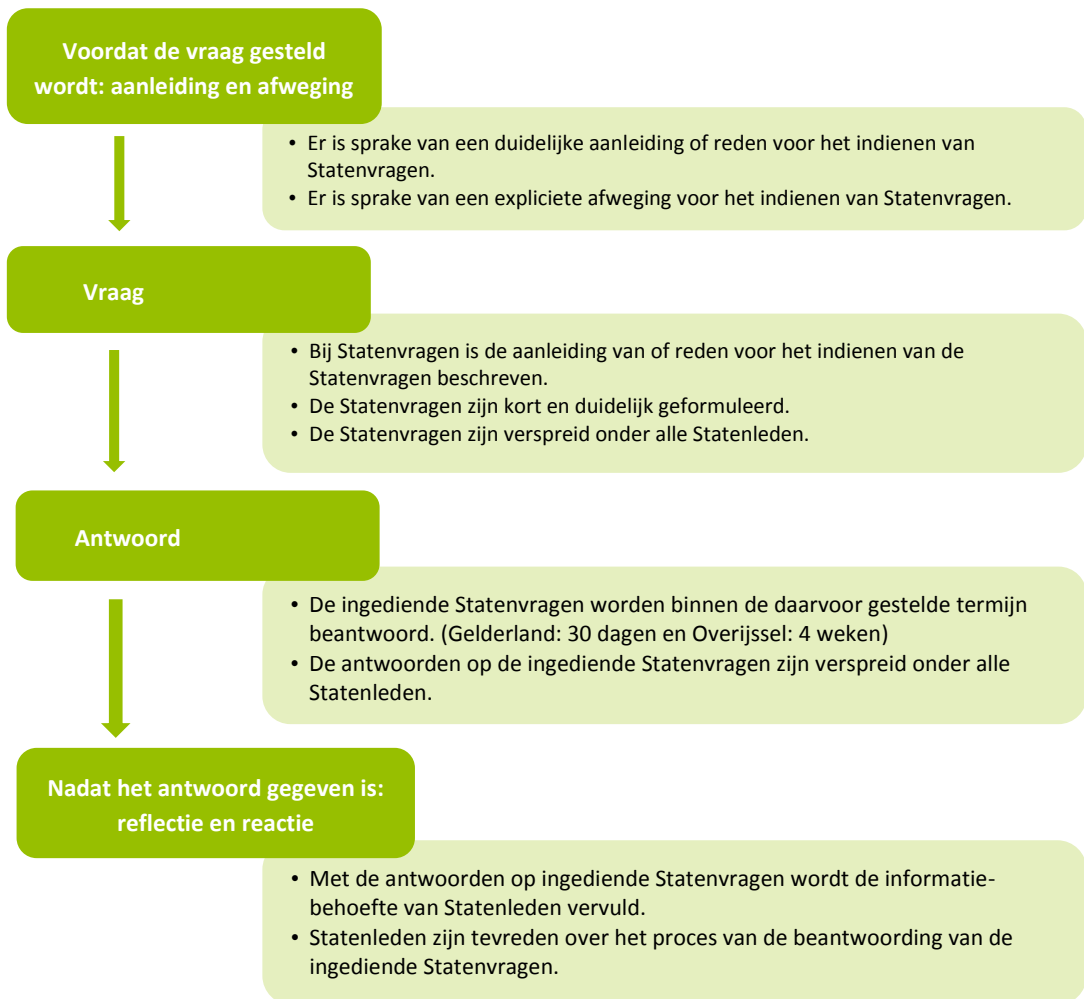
Voordat de vraag gesteld wordt: aanleiding en afweging

• Er is sprake van een duidelijke aanleiding of reden voor het indienen van Statenvragen.
• Er is sprake van een expliciete afweging voor het indienen van Statenvragen.

Vraag

• Bij Statenvragen is de aanleiding van of reden voor het indienen van de Statenvragen beschreven.
• De Statenvragen zijn kort en duidelijk geformuleerd.
• De Statenvragen zijn verspreid onder alle Statenleden.

Antwoord

• De ingediende Statenvragen worden binnen de daarvoor gestelde termijn beantwoord. (Gelderland: 30 dagen en Overijssel: 4 weken)
• De antwoorden op de ingediende Statenvragen zijn verspreid onder alle Statenleden.

Nadat het antwoord gegeven is: reflectie en reactie

• Met de antwoorden op ingediende Statenvragen wordt de informatiebehoefte van Statenleden vervuld.
• Statenleden zijn tevreden over het proces van de beantwoording van de ingediende Statenvragen.